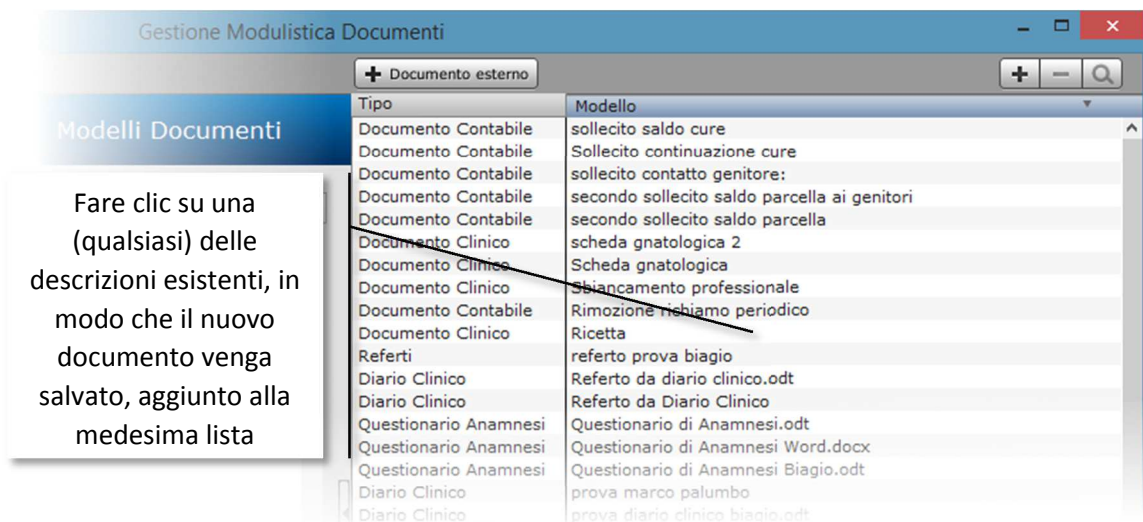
Gestione Modulistica Documenti

Documento esterno

Modelli Documenti

| Tipo | Modello |
|---|---|
| Documento Contabile | sollecito saldo cure |
| Documento Contabile | Sollecito continuazione cure |
| Documento Contabile | sollecito contatto genitore: |
| Documento Contabile | secondo sollecito saldo parcella ai genitori |
| Documento Contabile | secondo sollecito saldo parcella |
| Documento Clinico | scheda gnatologica 2 |
| Documento Clinico | Scheda gnatologica |
| Documento Clinico | Sbiancamento professionale |
| Documento Contabile | Rimozione richiamo periodico |
| Documento Clinico | Ricetta |
| Referti | referto prova biagio |
| Diario Clinico | Referto da diario clinico.odt |
| Diario Clinico | Referto da Diario Clinico |
| Questionario Anamnesi | Questionario di Anamnesi.odt |
| Questionario Anamnesi | Questionario di Anamnesi Word.docx |
| Questionario Anamnesi | Questionario di Anamnesi Biagio.odt |
| Diario Clinico | prova marco palumbo |
| Diario Clinico | prova diario clinico biagio.odt |

Fare clic su una (qualsiasi) delle descrizioni esistenti, in modo che il nuovo documento venga salvato, aggiunto alla medesima lista